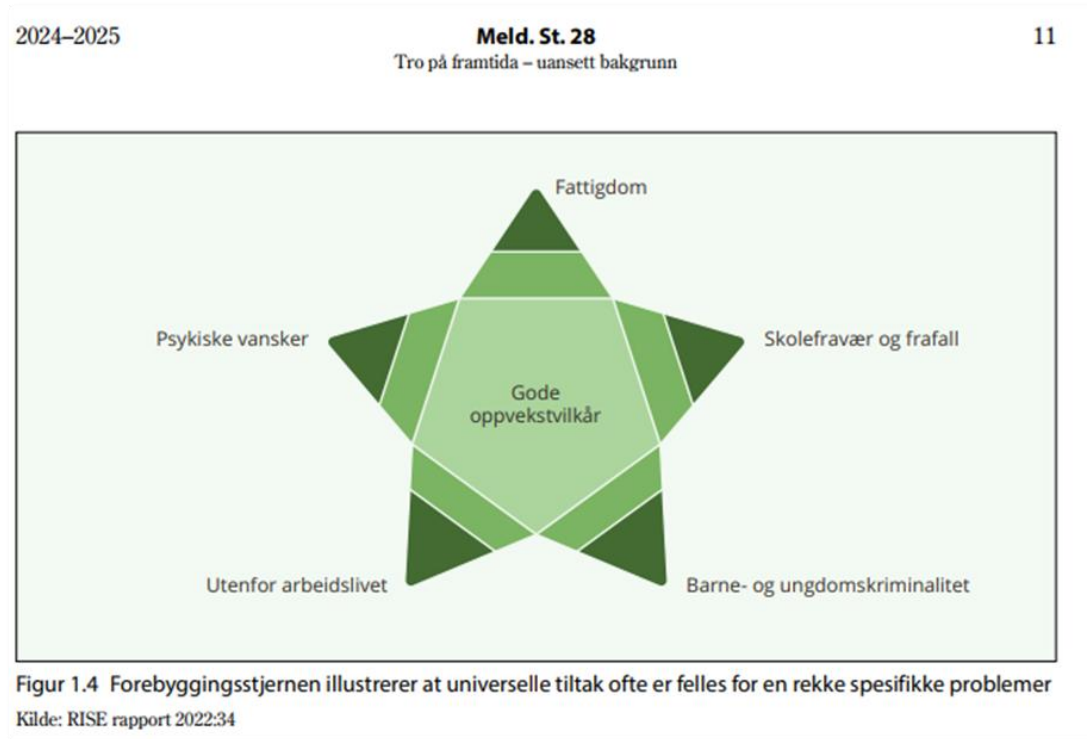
2024–2025

Meld. St. 28
Tro på framtida – uansett bakgrunn

11

Fattigdom

Psykiske vansker

Skolefravær og frafall

Gode oppvekstvilkår

Utenfor arbeidslivet

Barne- og ungdomskriminalitet

Figur 1.4 Forebyggingsstjernen illustrerer at universelle tiltak ofte er felles for en rekke spesifikke problemer
Kilde: RISE rapport 2022:34